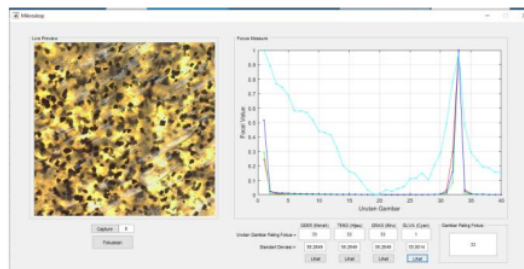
Mikroskop

Live Preview

Focus Measure

1
0.9
0.8
0.7
0.6
0.5
0.4
0.3
0.2
0.1
0

Focus Value

0 5 10 15 20 25 30 35 40

Urutan Gambar

Capture 0

Prosedur

Urutan Gambar Paling Fokus =
Standar Deviasi =

GDER (Merah) 33 56.2648 Lihat
TENG (Hijau) 33 56.2648 Lihat
GRAX (Biru) 33 56.2648 Lihat
SLVA (Cyan) 1 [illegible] Lihat

Gambar Paling Fokus
33